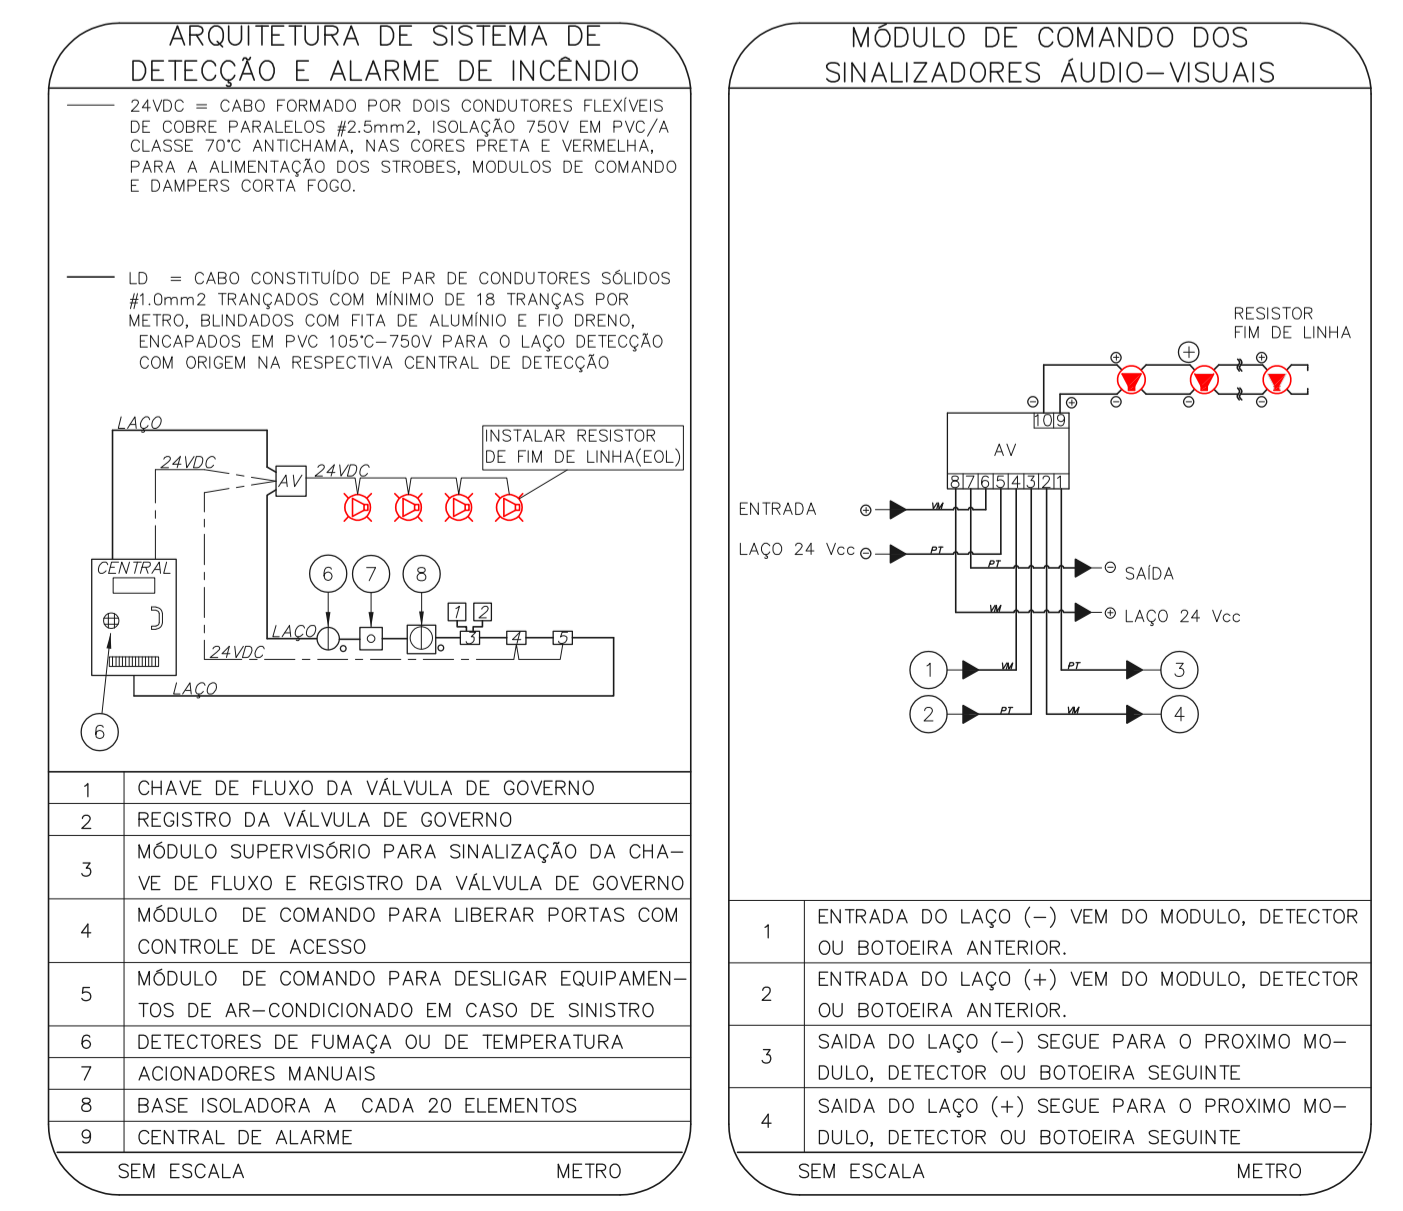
ARQUITETURA DE SISTEMA DE DETECÇÃO E ALARME DE INCÊNDIO

24VDC = CABO FORMADO POR DOIS CONDUTORES FLEXÍVEIS DE COBRE PARALELOS #2.5mm2, ISOLAÇÃO 750V EM PVC/A CLASSE 70°C ANTICHAMA, NAS CORES PRETA E VERMELHA, PARA A ALIMENTAÇÃO DOS STROBES, MODULOS DE COMANDO E DAMPERS CORTA FOGO.

LD = CABO CONSTITUÍDO DE PAR DE CONDUTORES SÓLIDOS #1.0mm2 TRANÇADOS COM MÍNIMO DE 18 TRANÇAS POR METRO, BLINDADOS COM FITA DE ALUMÍNIO E FIO DRENO, ENCAPADOS EM PVC 105°C–750V PARA O LAÇO DETECÇÃO COM ORIGEM NA RESPECTIVA CENTRAL DE DETECÇÃO

LAÇO
24VDC
AV
24VDC
INSTALAR RESISTOR DE FIM DE LINHA(EOL)
CENTRAL
6 7 8
1 2
LAÇO
3 4 5
24VDC
LAÇO
6

| | |
|---|---|
| 1 | CHAVE DE FLUXO DA VÁLVULA DE GOVERNO |
| 2 | REGISTRO DA VÁLVULA DE GOVERNO |
| 3 | MÓDULO SUPERVISÓRIO PARA SINALIZAÇÃO DA CHAVE DE FLUXO E REGISTRO DA VÁLVULA DE GOVERNO |
| 4 | MÓDULO DE COMANDO PARA LIBERAR PORTAS COM CONTROLE DE ACESSO |
| 5 | MÓDULO DE COMANDO PARA DESLIGAR EQUIPAMENTOS DE AR–CONDICIONADO EM CASO DE SINISTRO |
| 6 | DETECTORES DE FUMAÇA OU DE TEMPERATURA |
| 7 | ACIONADORES MANUAIS |
| 8 | BASE ISOLADORA A CADA 20 ELEMENTOS |
| 9 | CENTRAL DE ALARME |

SEM ESCALA METRO

MÓDULO DE COMANDO DOS SINALIZADORES ÁUDIO–VISUAIS

RESISTOR FIM DE LINHA
10 9
AV
8 7 6 5 4 3 2 1
ENTRADA
VM
LAÇO 24 Vcc
PT
PT
SAÍDA
VM
LAÇO 24 Vcc
1 VM
PT 3
2 PT
VM 4

| | |
|---|---|
| 1 | ENTRADA DO LAÇO (–) VEM DO MODULO, DETECTOR OU BOTOEIRA ANTERIOR. |
| 2 | ENTRADA DO LAÇO (+) VEM DO MODULO, DETECTOR OU BOTOEIRA ANTERIOR. |
| 3 | SAIDA DO LAÇO (–) SEGUE PARA O PROXIMO MODULO, DETECTOR OU BOTOEIRA SEGUINTE |
| 4 | SAIDA DO LAÇO (+) SEGUE PARA O PROXIMO MODULO, DETECTOR OU BOTOEIRA SEGUINTE |

SEM ESCALA METRO